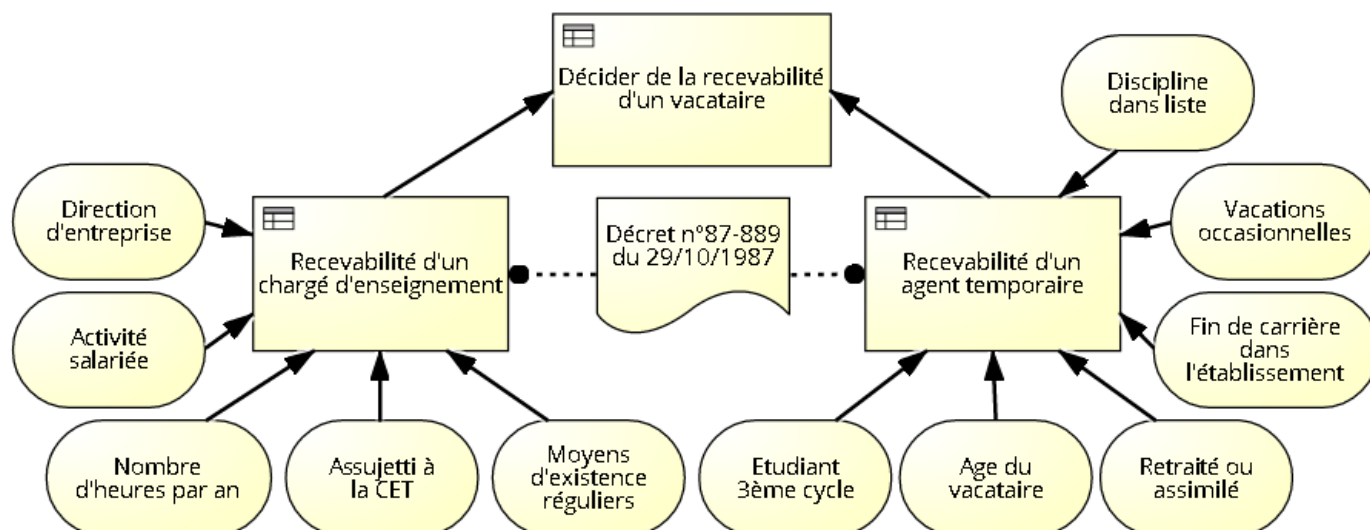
Décider de la recevabilité d'un vacataire

Discipline dans liste

Direction d'entreprise

Recevabilité d'un chargé d'enseignement

Décret n°87-889 du 29/10/1987

Recevabilité d'un agent temporaire

Vacations occasionnelles

Activité salariée

Fin de carrière dans l'établissement

Nombre d'heures par an

Assujetti à la CET

Moyens d'existence réguliers

Etudiant 3ème cycle

Age du vacataire

Retraité ou assimilé